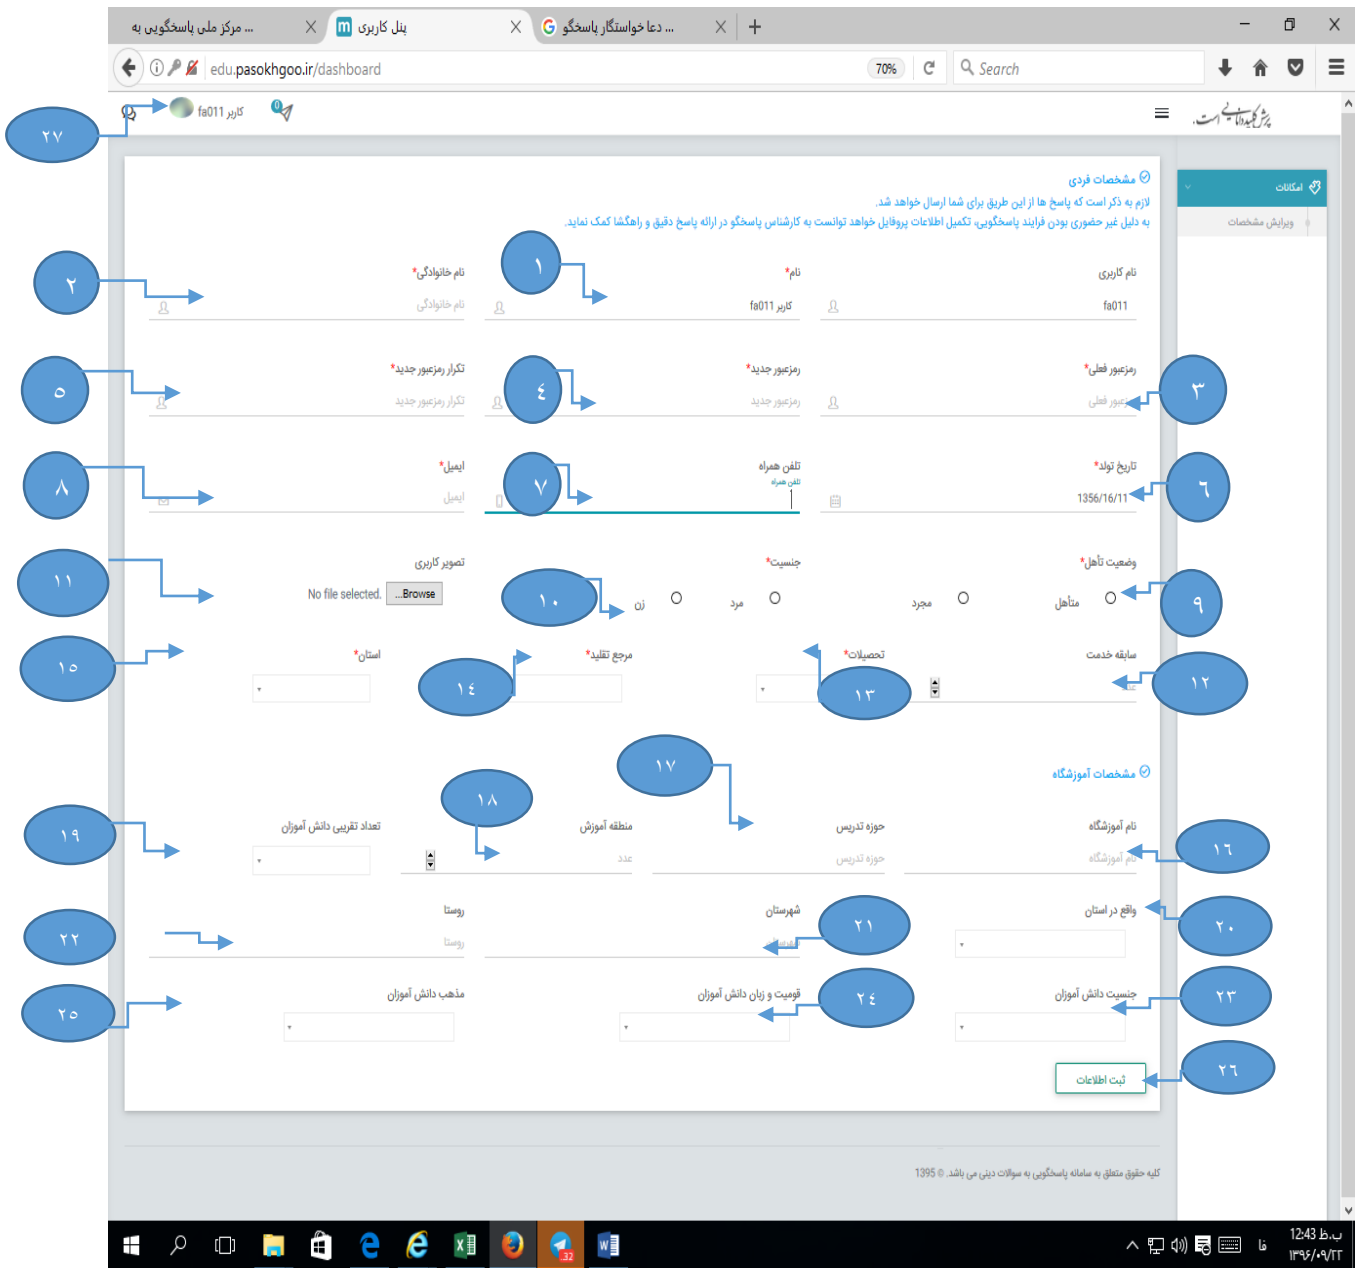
... مرکز ملی پاسخگویی به
پنل کاربری
... دعا خواستگار پاسخگو
edu.pasokhgoo.ir/dashboard
70%
Search

٢٧
fa011 کاربر
0
پرسش کلیدها پاسخ است

امکانات
ویرایش مشخصات

مشخصات فردی
لازم به ذکر است که پاسخ ها از این طریق برای شما ارسال خواهد شد.
به دلیل غیر حضوری بودن فرایند پاسخگویی، تکمیل اطلاعات پروفایل خواهد توانست به کارشناس پاسخگو در ارائه پاسخ دقیق و راهگشا کمک نماید.

نام کاربری
fa011
نام*
fa011 کاربر
١
نام خانوادگی*
نام خانوادگی
٢

رمزعبور فعلی*
رمزعبور فعلی
٣
رمزعبور جدید*
رمزعبور
٤
تکرار رمزعبور جدید*
تکرار رمزعبور جدید
٥

تاریخ تولد*
1356/16/11
٦
تلفن همراه
تلفن همراه
٧
ایمیل*
ایمیل
٨

وضعیت تأهل*
متأهل
مجرد
٩
جنسیت*
مرد
زن
١٠
تصویر کاربری
Browse... No file selected.
١١

سابقه خدمت
١٢
تحصیلات*
١٣
مرجع تقلید*
١٤
استان*
١٥

مشخصات آموزشگاه
١٧
١٨
نام آموزشگاه
نام آموزشگاه
١٦
حوزه تدریس
حوزه تدریس
منطقه آموزش
عدد
تعداد تقریبی دانش آموزان
١٩

واقع در استان
٢٠
شهرستان
شهرستان
٢١
روستا
روستا
٢٢

جنسیت دانش آموزان
٢٣
قومیت و زبان دانش آموزان
٢٤
مذهب دانش آموزان
٢٥

ثبت اطلاعات
٢٦

کلیه حقوق متعلق به سامانه پاسخگویی به سوالات دینی می باشد. © 1395

فا
12:43 ب.ظ
١٣٩٦/٠٩/٢٢